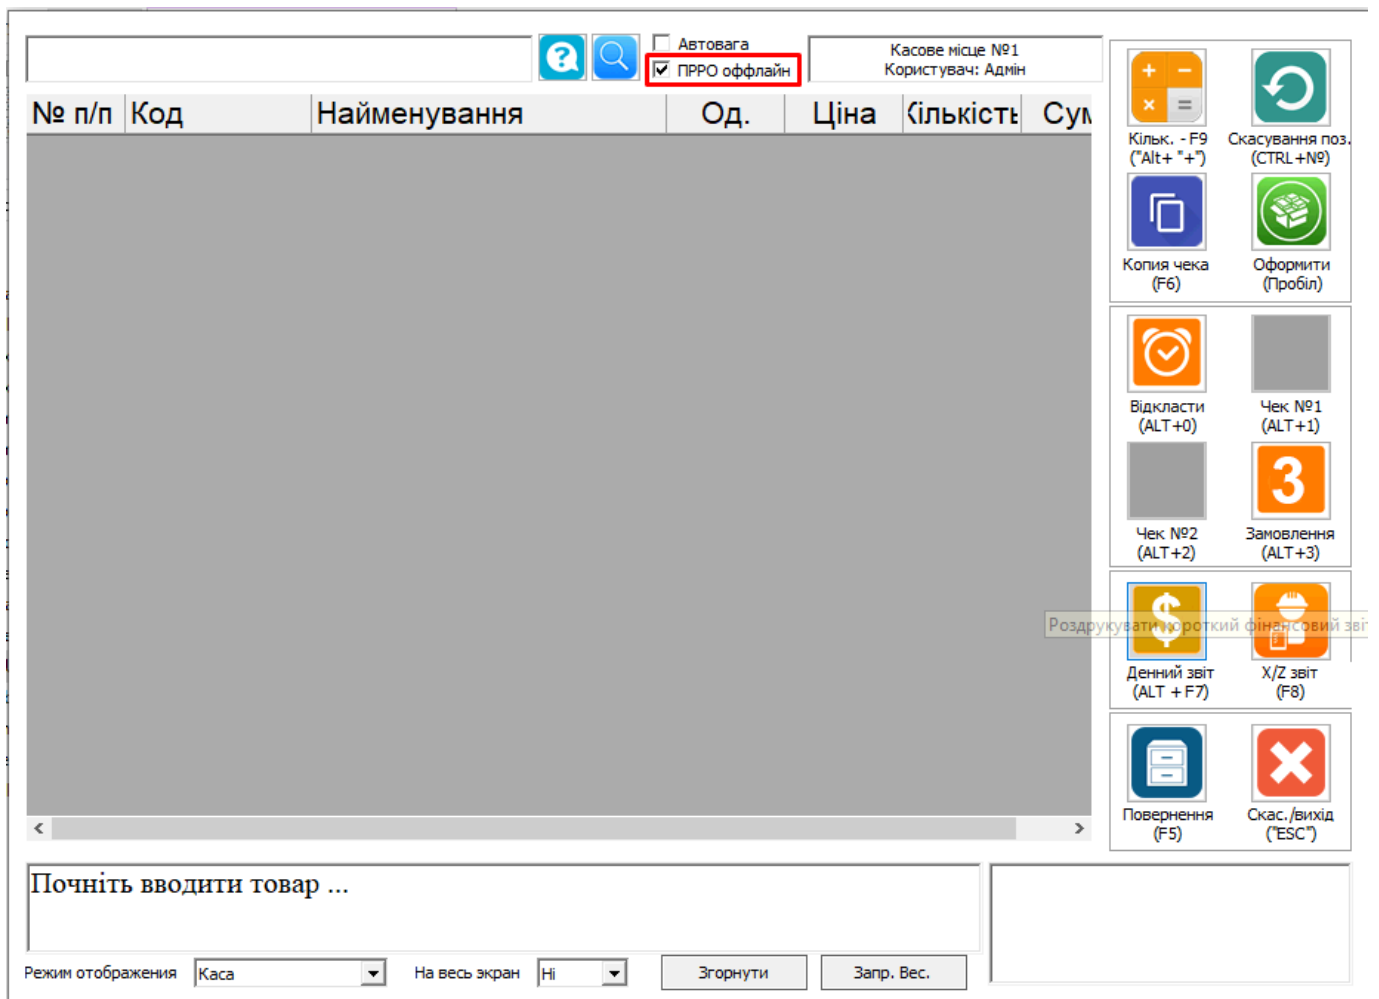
Автовага
ПРРО оффлайн

Касове місце №1
Користувач: Адмін

| № п/п | Код | Найменування | Од. | Ціна | Кількість | Сум |
|---|---|---|---|---|---|---|

Кільк. - F9 ("Alt+ "+")
Скасування поз. (CTRL+№)
Копия чека (F6)
Оформити (Пробіл)
Відкласти (ALT+0)
Чек №1 (ALT+1)
Чек №2 (ALT+2)
3
Замовлення (ALT+3)
Роздрукувати короткий фінансовий звіт
Денний звіт (ALT + F7)
X/Z звіт (F8)
Повернення (F5)
Скас./вихід ("ESC")

Почніть вводити товар ...

Режим отображения Каса
На весь экран Ні
Згорнути
Запр. Вес.